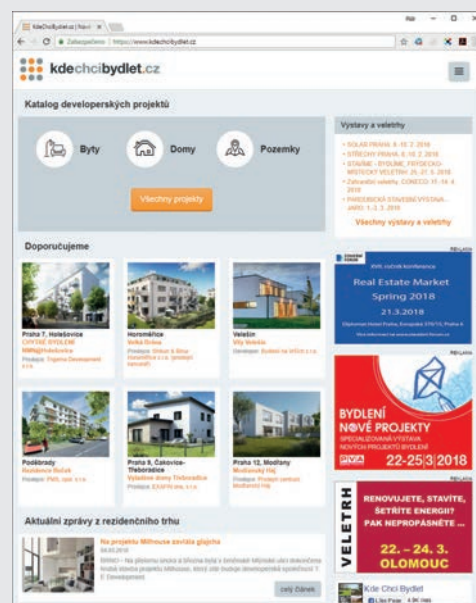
KdeChciBydlet.cz | Navi ×

Zabezpečeno | https://www.kdechcibydlet.cz

kdechcibydlet.cz

Katalog developerských projektů

Byty

Domy

Pozemky

Všechny projekty

Výstavy a veletrhy

• SOLAR PRAHA 8.-10. 2. 2018
• STŘECHY PRAHA 8.-10. 2. 2018
• STAVÍME - BYDLÍME, PRŮMYSLOVÝ VELETRH 25.-27. 3. 2018
• Zahradní veletrh CONECO 11.-14. 4. 2018
• PARDUBICKÁ STAVEBNÍ VÝSTAVA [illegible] 1.-3. 3. 2018

Všechny výstavy a veletrhy

Doporučujeme

Praha 7, Holešovice
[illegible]

Horoměřice
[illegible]

Veleslavín
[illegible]

Poděbrady
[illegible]

Praha 9, Čakovice-Třeboradice
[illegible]

Praha 12, Modřany
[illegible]

REKLAMA

Real Estate Market Spring 2018
21.3.2018

REKLAMA

BYDLENÍ NOVÉ PROJEKTY
22-25|3|2018

REKLAMA

VELETRH
RENOVUJETE, STAVÍTE, ŠETŘÍTE ENERGII? PAK NEPROPÁSNĚTE ...
22. – 24. 3.
OLOMOUC

Aktuální zprávy z rezidenčního trhu

Na projekty Millhouse zavítala glajcha
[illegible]

celý článek

Kde Chci Bydlet
Like Page